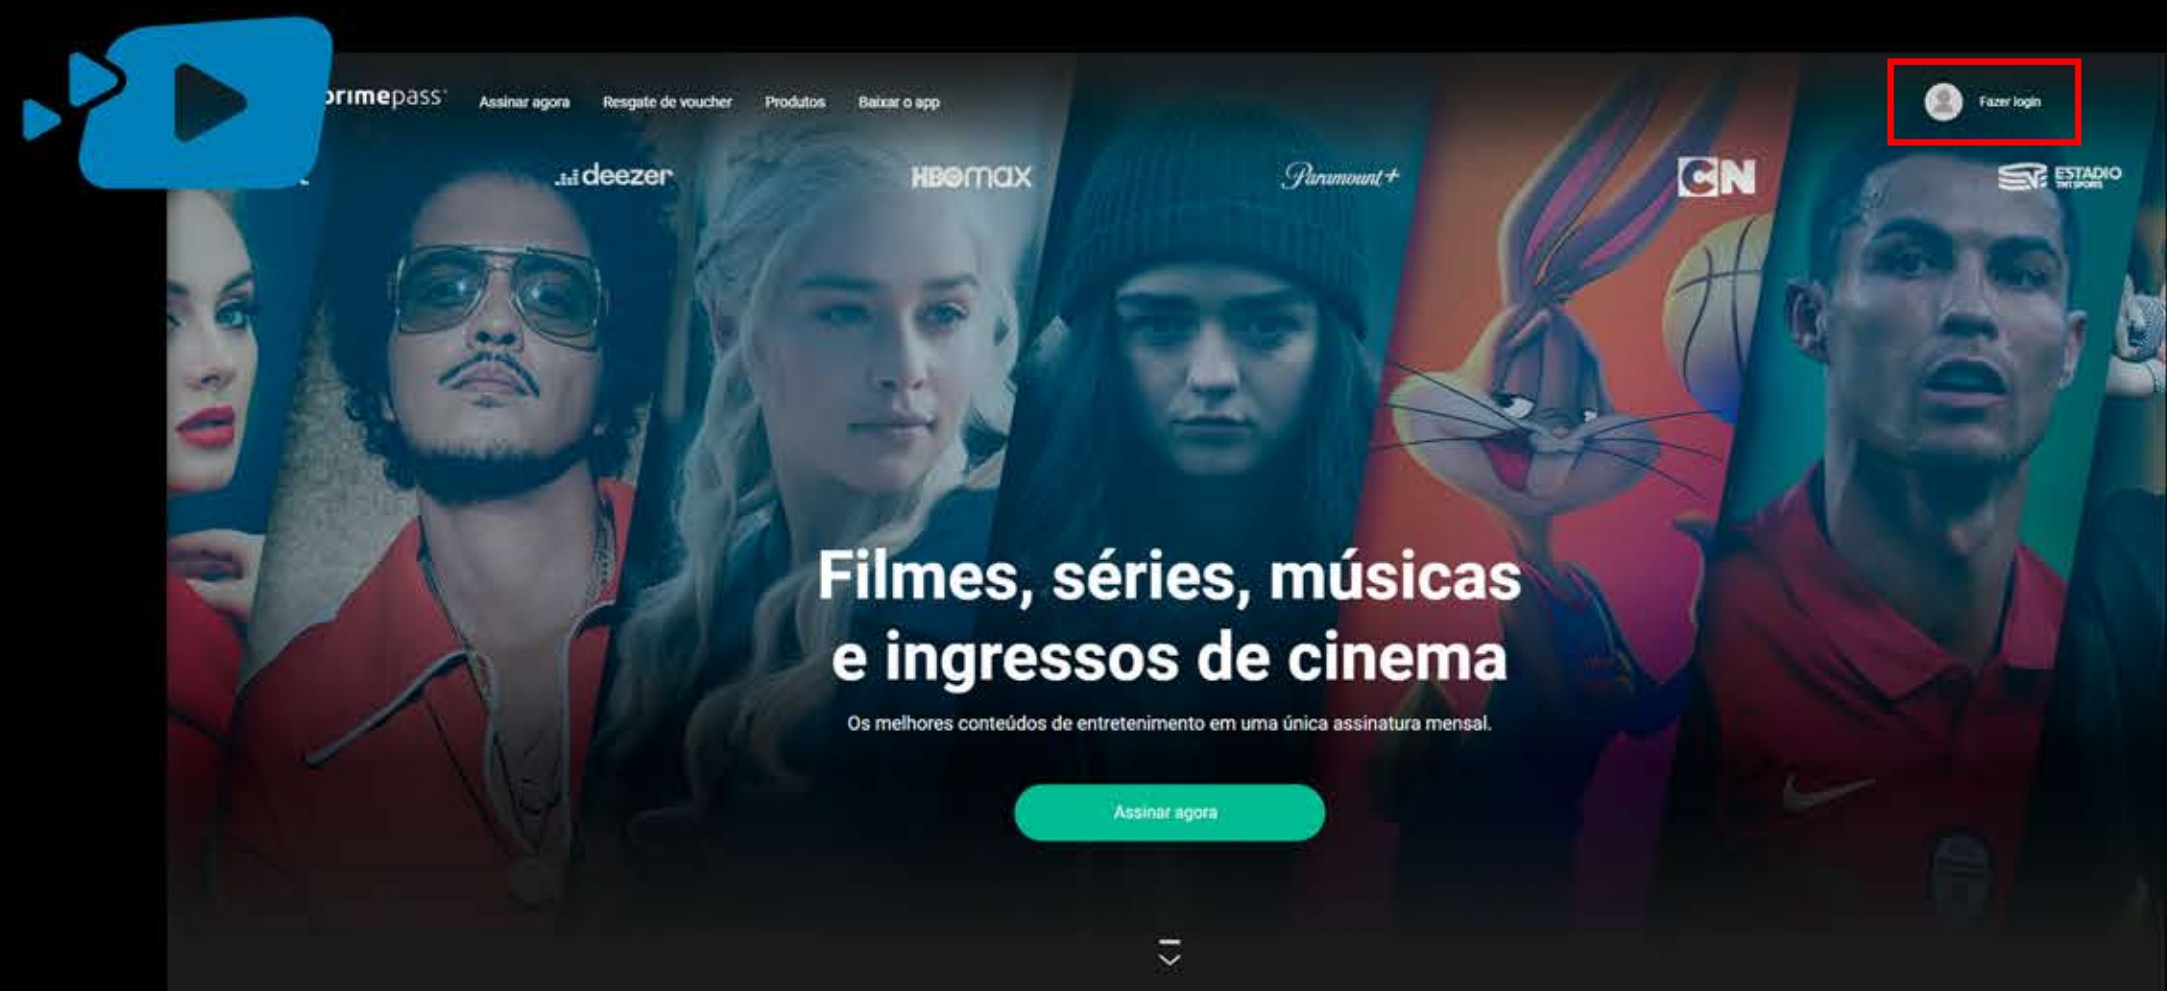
primepass

Assinar agora Resgate de voucher Produtos Baixar o app

Fazer login

deezer HBOmax Paramount+ CN ESTADIO TNT SPORTS

Filmes, séries, músicas e ingressos de cinema

Os melhores conteúdos de entretenimento em uma única assinatura mensal.

Assinar agora